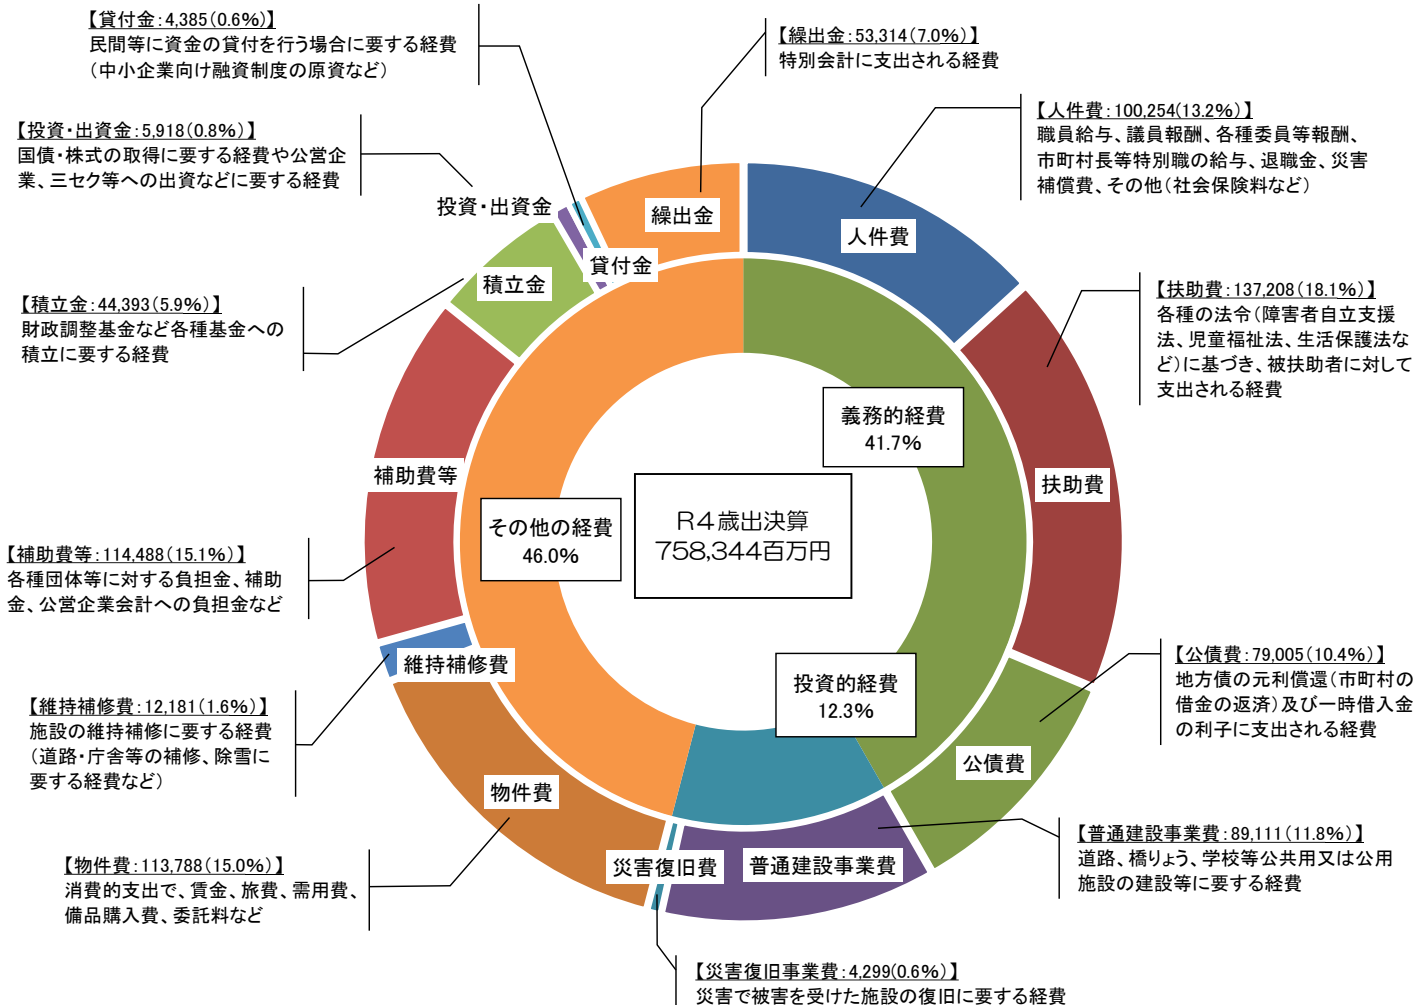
【貸付金：4,385（0.6%）】
民間等に資金の貸付を行う場合に要する経費
（中小企業向け融資制度の原資など）

【繰出金：53,314（7.0%）】
特別会計に支出される経費

【投資・出資金：5,918（0.8%）】
国債・株式の取得に要する経費や公営企業、三セク等への出資などに要する経費

【人件費：100,254（13.2%）】
職員給与、議員報酬、各種委員等報酬、市町村長等特別職の給与、退職金、災害補償費、その他（社会保険料など）

投資・出資金
繰出金
貸付金
人件費
積立金

【扶助費：137,208（18.1%）】
各種の法令（障害者自立支援法、児童福祉法、生活保護法など）に基づき、被扶助者に対して支出される経費

【積立金：44,393（5.9%）】
財政調整基金など各種基金への積立に要する経費

義務的経費
41.7%

補助費等

扶助費

その他の経費
46.0%

R４歳出決算
758,344百万円

【補助費等：114,488（15.1%）】
各種団体等に対する負担金、補助金、公営企業会計への負担金など

維持補修費

投資的経費
12.3%

【公債費：79,005（10.4%）】
地方債の元利償還（市町村の借金の返済）及び一時借入金の利子に支出される経費

【維持補修費：12,181（1.6%）】
施設の維持補修に要する経費
（道路・庁舎等の補修、除雪に要する経費など）

公債費

物件費

【普通建設事業費：89,111（11.8%）】
道路、橋りょう、学校等公共用又は公用施設の建設等に要する経費

災害復旧費
普通建設事業費

【物件費：113,788（15.0%）】
消費的支出で、賃金、旅費、需用費、備品購入費、委託料など

【災害復旧事業費：4,299（0.6%）】
災害で被害を受けた施設の復旧に要する経費